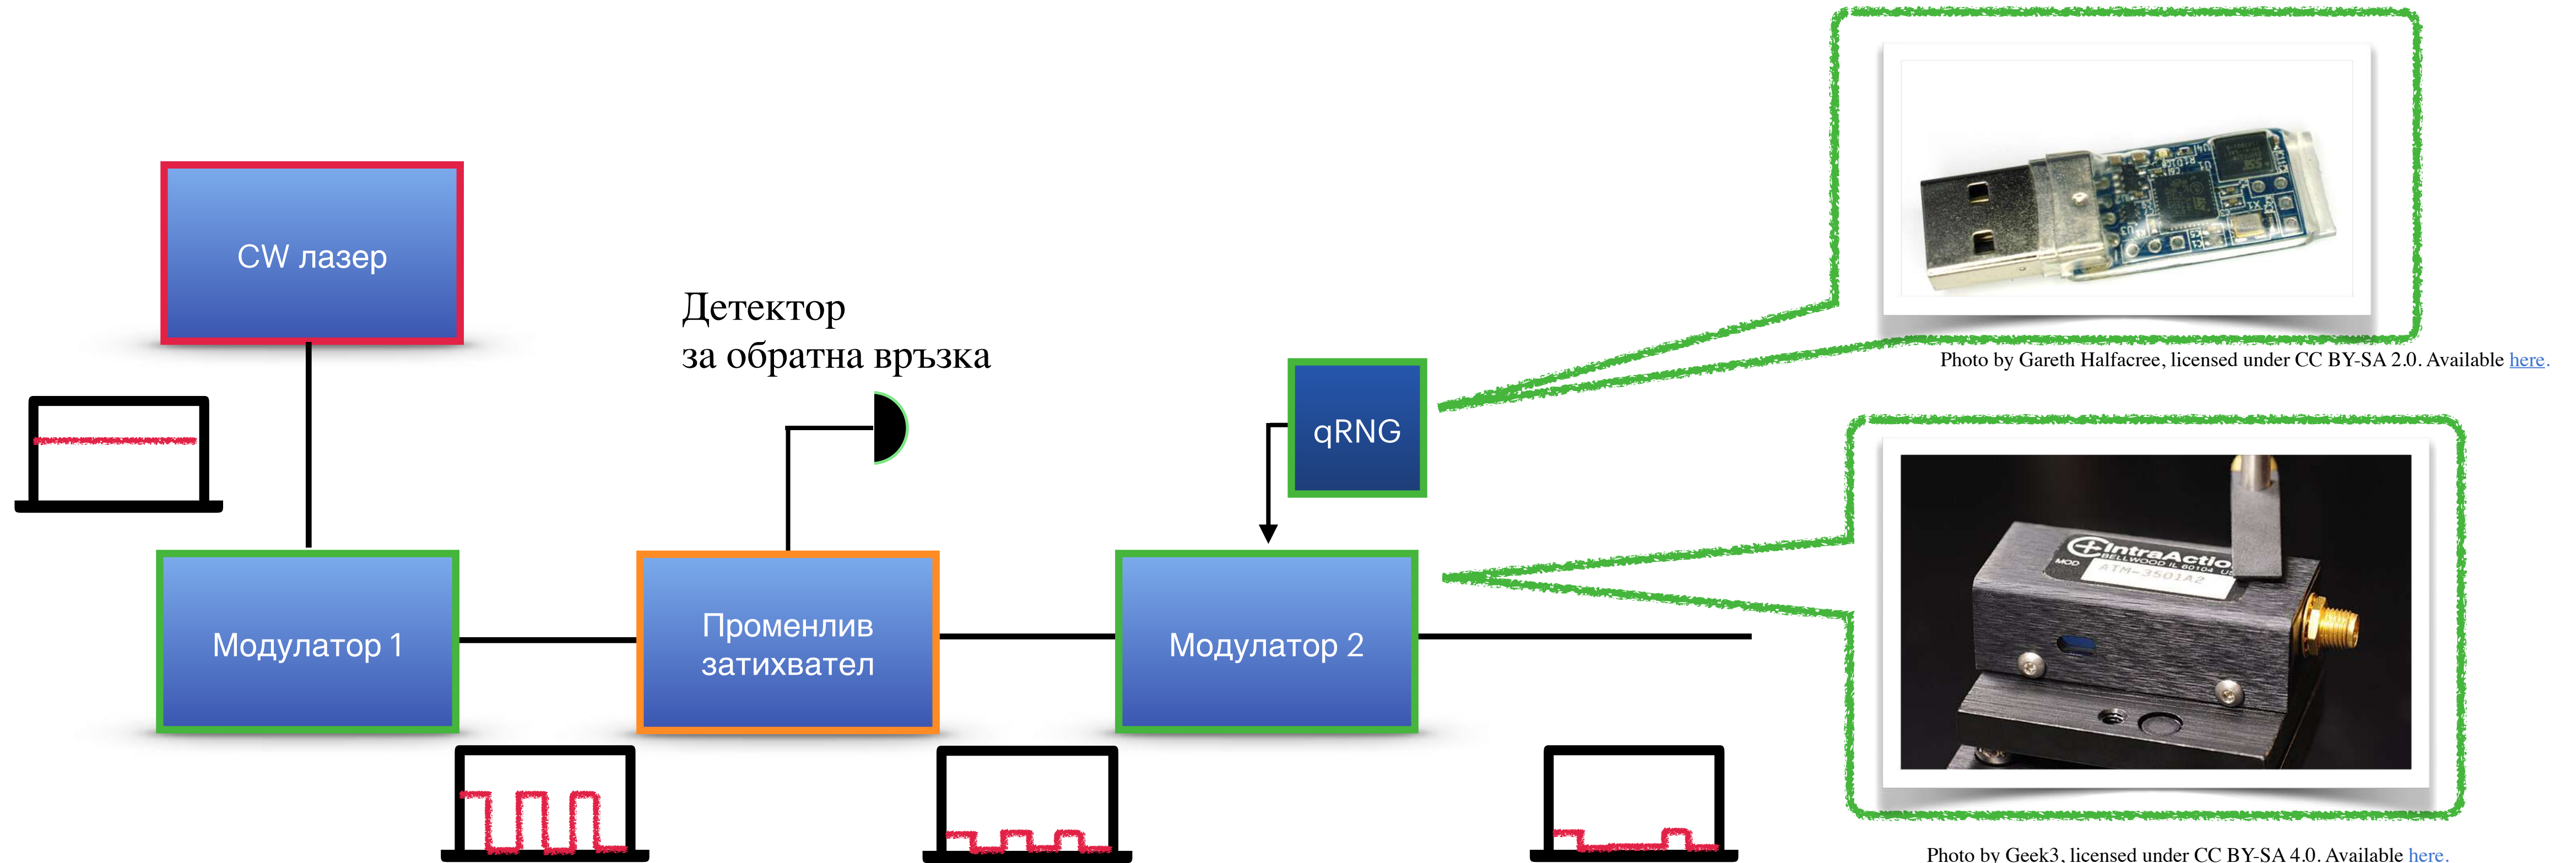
CW лазер

Детектор
за обратна връзка

qRNG

Photo by Gareth Halfacree, licensed under CC BY-SA 2.0. Available here.

Модулатор 1

Променлив затихвател

Модулатор 2

IntraAction
BELLWOOD IL 60104 U
MOD
ATM-3501A2

Photo by Geek3, licensed under CC BY-SA 4.0. Available here.